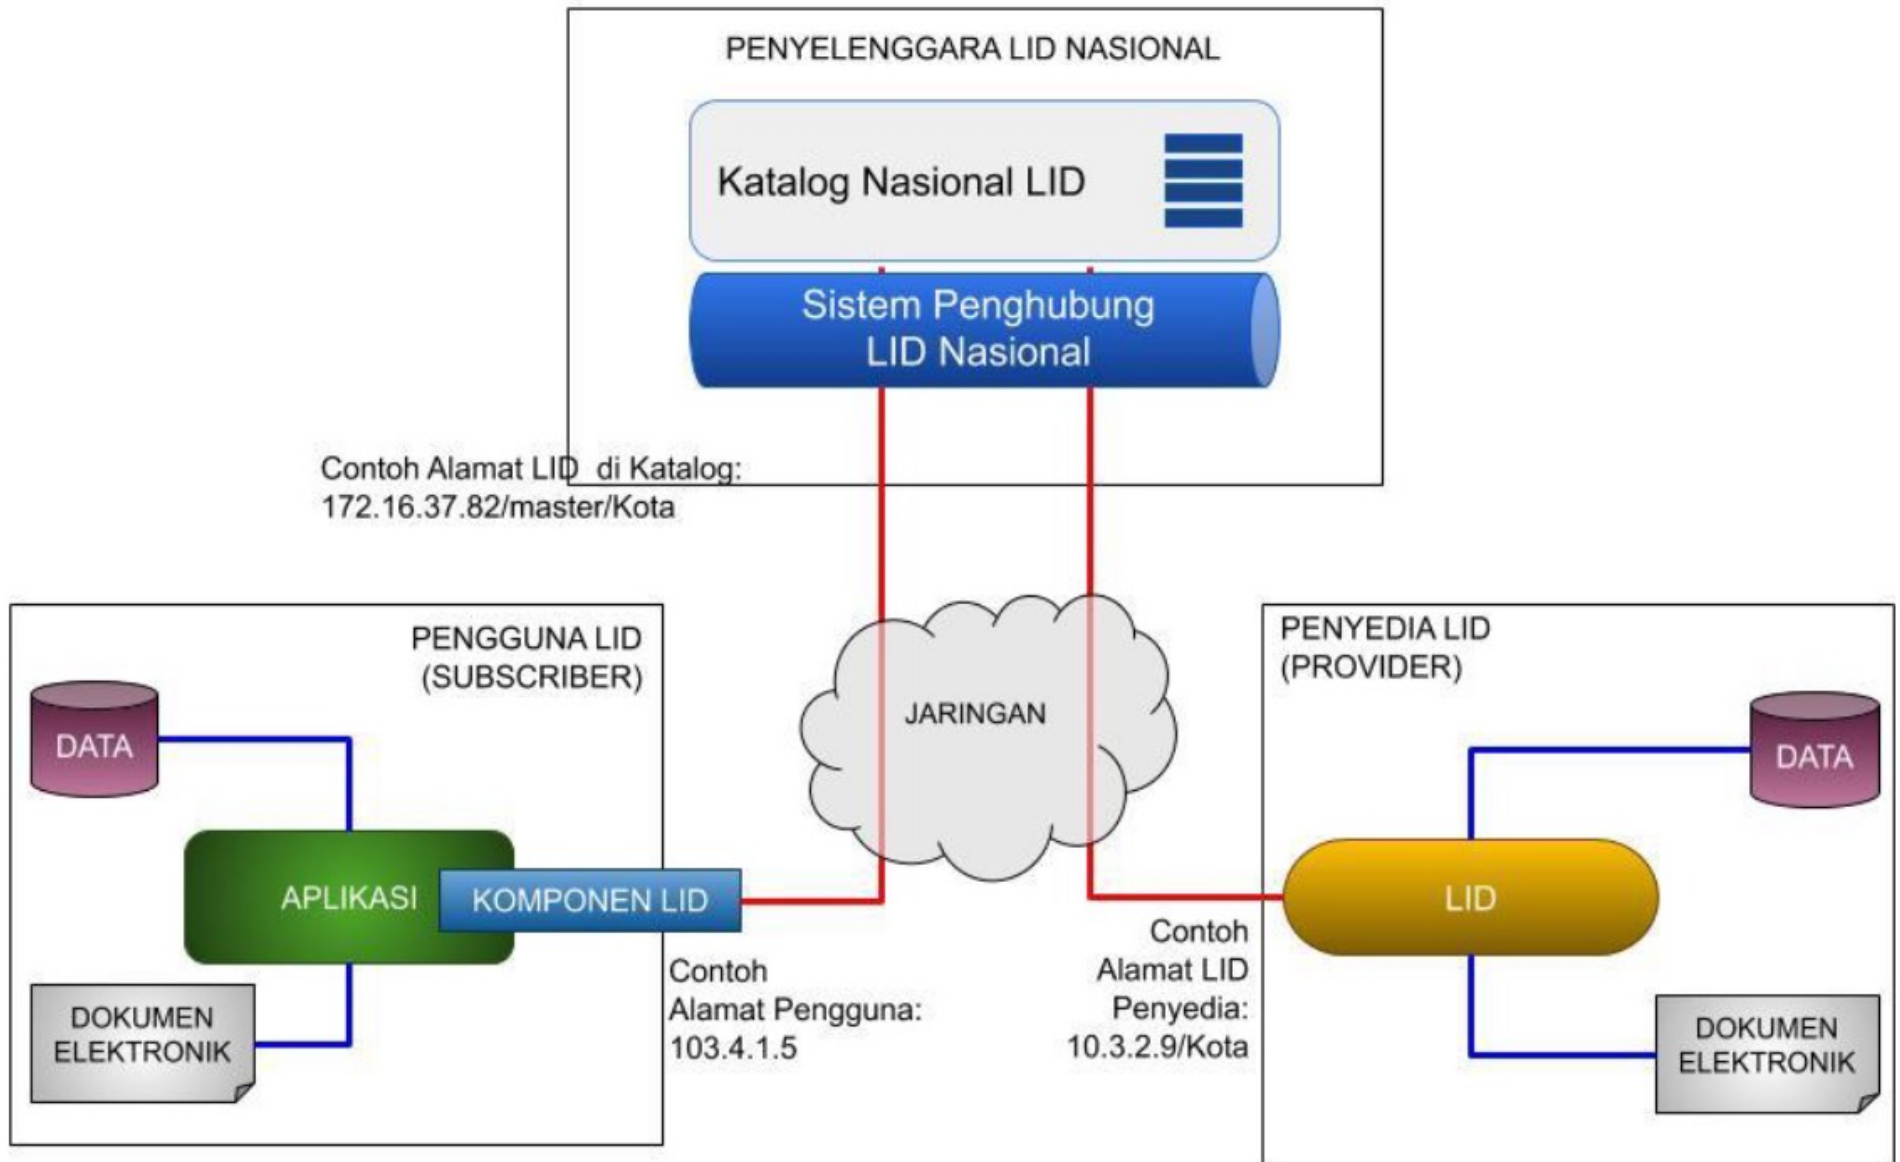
PENYELENGGARA LID NASIONAL

Katalog Nasional LID

Sistem Penghubung LID Nasional

Contoh Alamat LID di Katalog:
172.16.37.82/master/Kota

PENGGUNA LID
(SUBSCRIBER)

DATA

APLIKASI

KOMPONEN LID

DOKUMEN ELEKTRONIK

Contoh
Alamat Pengguna:
103.4.1.5

JARINGAN

PENYEDIA LID
(PROVIDER)

DATA

LID

DOKUMEN ELEKTRONIK

Contoh
Alamat LID
Penyedia:
10.3.2.9/Kota